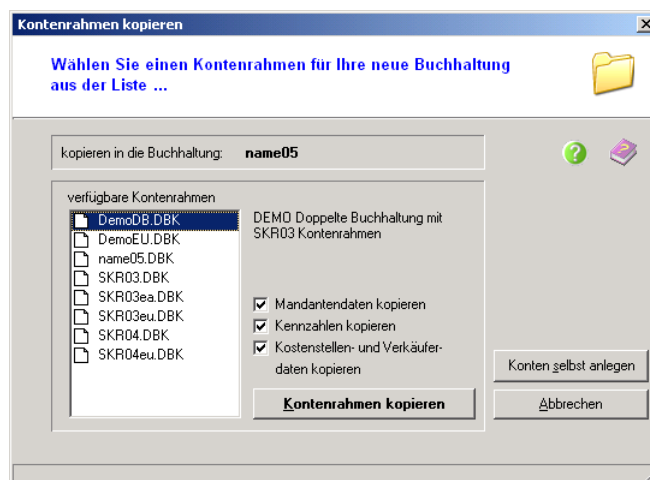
Kontenrahmen kopieren

Wählen Sie einen Kontenrahmen für Ihre neue Buchhaltung aus der Liste ...

kopieren in die Buchhaltung: name05

verfügbare Kontenrahmen

DemoDB.DBK
DemoEU.DBK
name05.DBK
SKR03.DBK
SKR03ea.DBK
SKR03eu.DBK
SKR04.DBK
SKR04eu.DBK

DEMO Doppelte Buchhaltung mit SKR03 Kontenrahmen

Mandantendaten kopieren
Kennzahlen kopieren
Kostenstellen- und Verkäuferdaten kopieren

Kontenrahmen kopieren

Konten selbst anlegen

Abbrechen